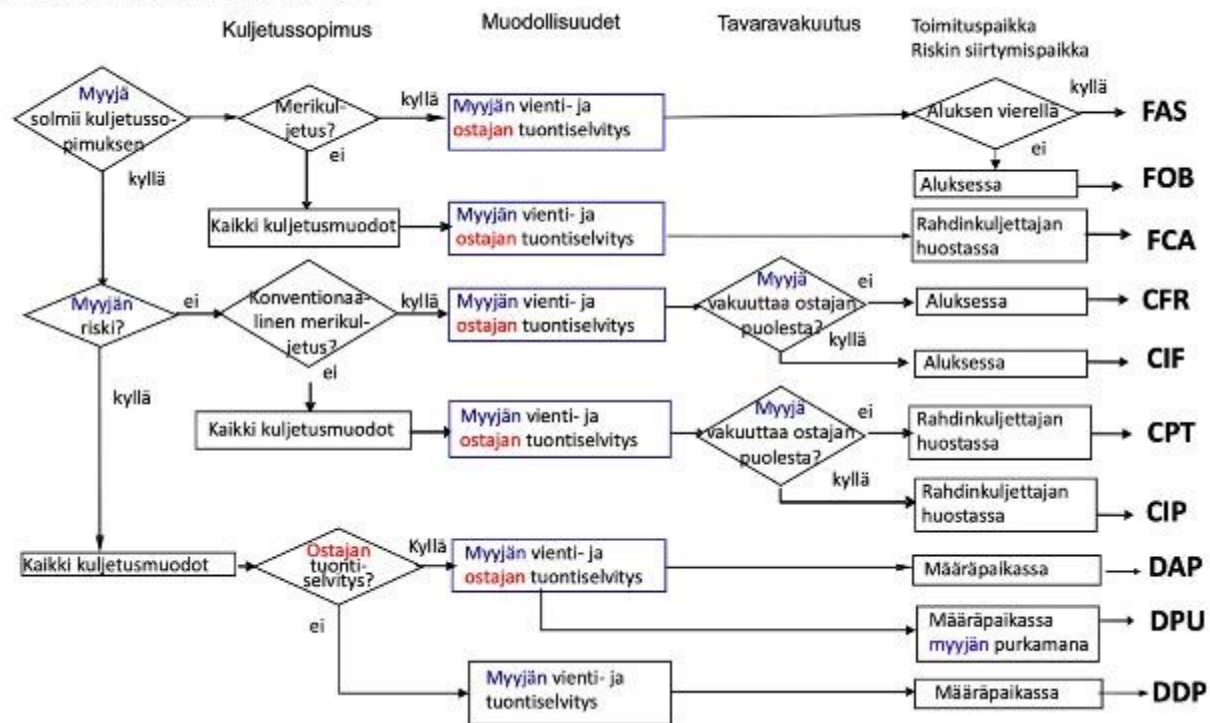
Kuljetussopimus

Muodollisuudet

Tavaravakuutus

Toimituspaikka
Riskin siirtymispaikka

Myyjä solmii kuljetussopimuksen

kyllä

Merikuljetus?

kyllä

ei

Myyjän vienti- ja ostajan tuontiselvitys

Aluksen vierellä

kyllä

ei

FAS

Aluksessa

FOB

Kaikki kuljetusmuodot

Myyjän vienti- ja ostajan tuontiselvitys

Rahdinkuljettajan huostassa

FCA

Myyjän riski?

ei

Konventionaalinen merikuljetus?

kyllä

Myyjän vienti- ja ostajan tuontiselvitys

Myyjä vakuuttaa ostajan puolesta?

ei

Aluksessa

CFR

kyllä

Aluksessa

CIF

ei

kyllä

Kaikki kuljetusmuodot

Myyjän vienti- ja ostajan tuontiselvitys

Myyjä vakuuttaa ostajan puolesta?

ei

Rahdinkuljettajan huostassa

CPT

kyllä

Rahdinkuljettajan huostassa

CIP

Kaikki kuljetusmuodot

Ostajan tuontiselvitys?

Kyllä

Myyjän vienti- ja ostajan tuontiselvitys

Määräpaikassa

DAP

Määräpaikassa myyjän purkamana

DPU

ei

Myyjän vienti- ja tuontiselvitys

Määräpaikassa

DDP